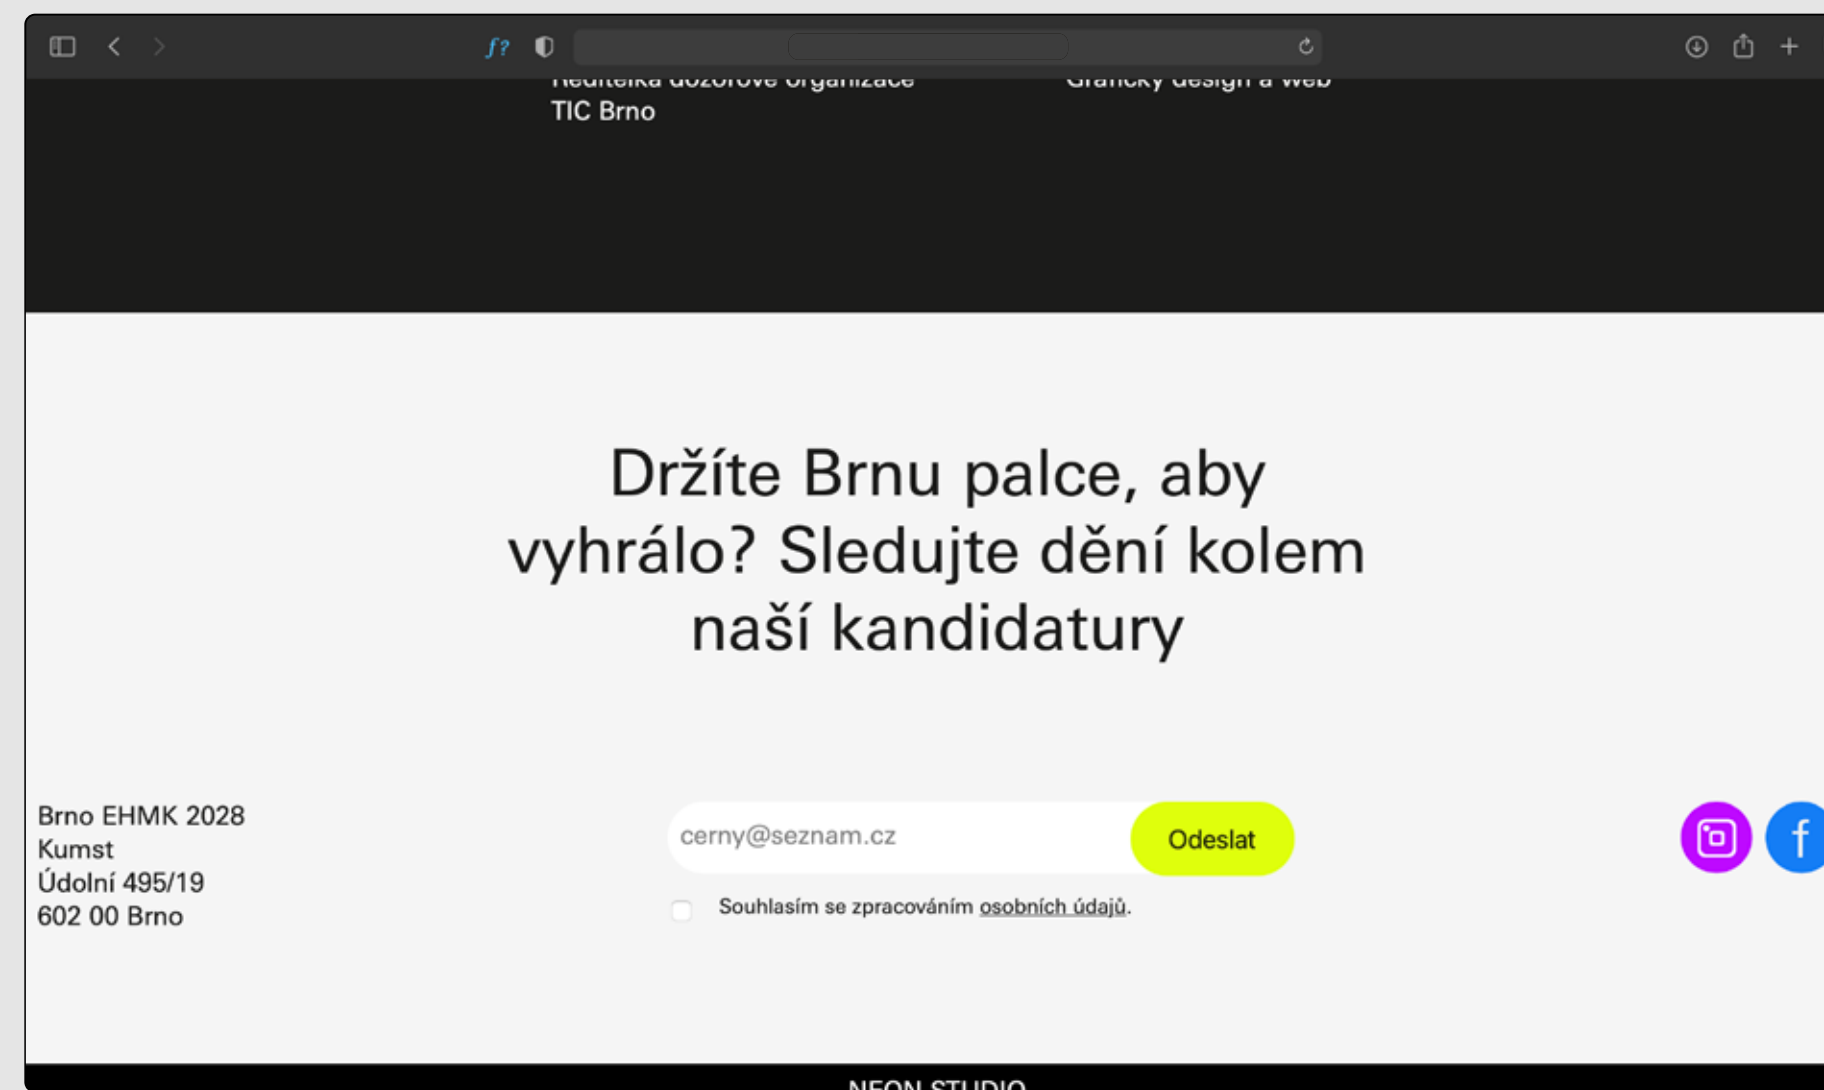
f?

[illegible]
TIC Brno

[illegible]

Držíte Brnu palce, aby vyhrálo? Sledujte dění kolem naší kandidatury

Brno EHMK 2028
Kumst
Údolní 495/19
602 00 Brno

cerny@seznam.cz

Odeslat

Souhlasím se zpracováním osobních údajů.

f

NEON STUDIO